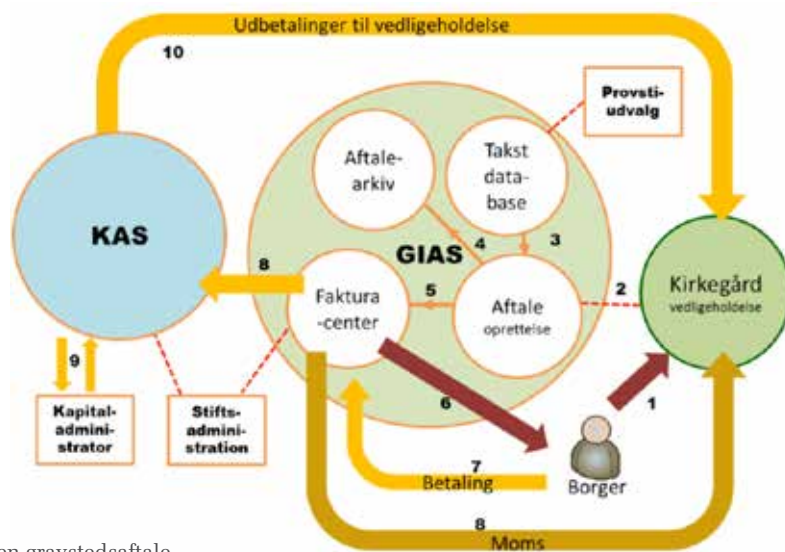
Udbetalinger til vedligeholdelse

10

Provstiudvalg

KAS

Aftalearkiv

Takst database

GIAS

4

3

8

Faktura-center

5

Aftale oprettelse

2

Kirkegård vedligeholdelse

9

6

1

Kapitaladministrator

Stiftsadministration

7

Betaling

Borger

8

Moms

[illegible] gravstedsaftale